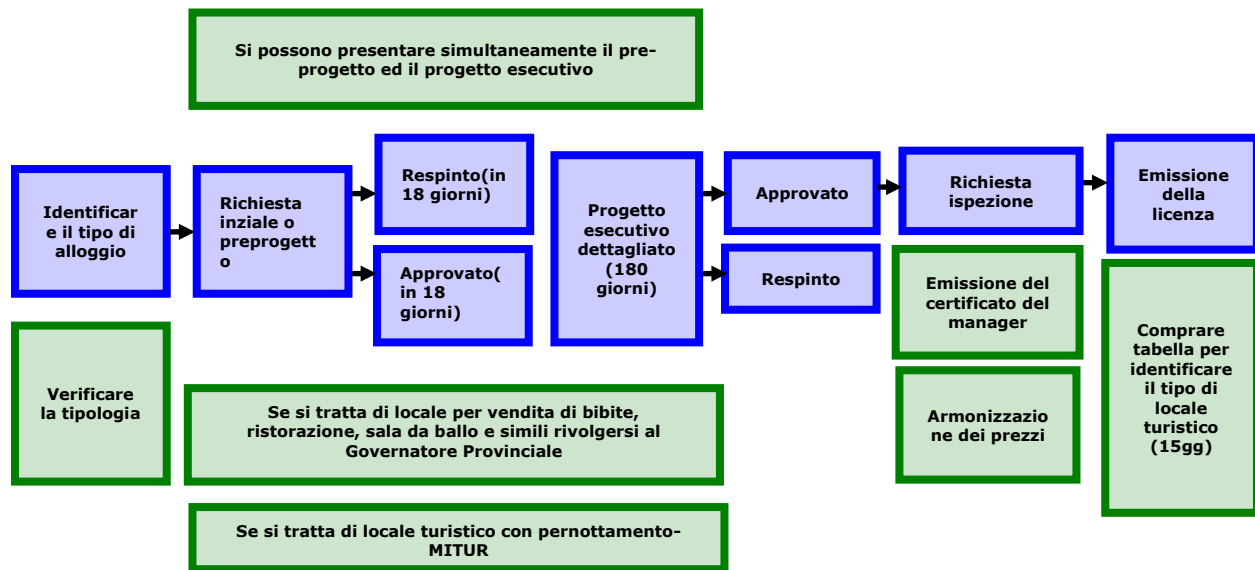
Si possono presentare simultaneamente il pre-progetto ed il progetto esecutivo

Identificare il tipo di alloggio

Richiesta inziale o preprogetto

Respinto(in 18 giorni)

Approvato( in 18 giorni)

Progetto esecutivo dettagliato (180 giorni)

Approvato

Respinto

Richiesta ispezione

Emissione della licenza

Emissione del certificato del manager

Armonizzazione dei prezzi

Comprare tabella per identificare il tipo di locale turistico (15gg)

Verificare la tipologia

Se si tratta di locale per vendita di bibite, ristorazione, sala da ballo e simili rivolgersi al Governatore Provinciale

Se si tratta di locale turistico con pernottamento- MITUR